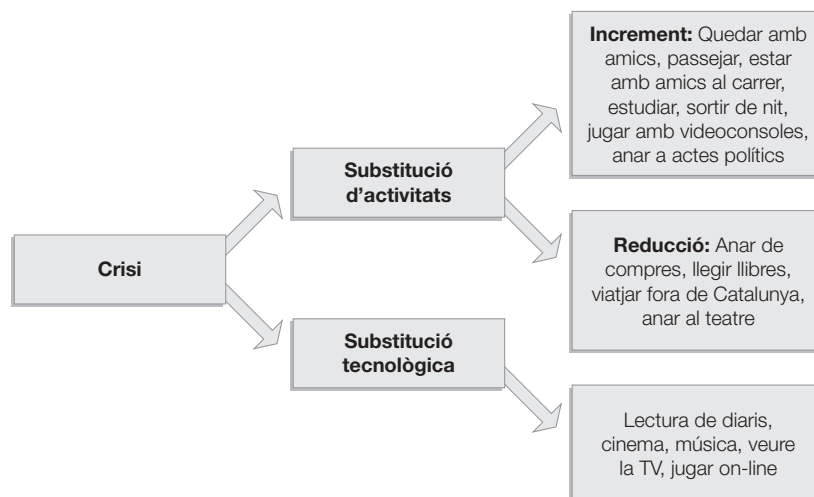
Crisi

Substitució d'activitats

Substitució tecnològica

**Increment:** Quedar amb amics, passejar, estar amb amics al carrer, estudiar, sortir de nit, jugar amb videoconsoles, anar a actes polítics

**Reducció:** Anar de compres, llegir llibres, viatjar fora de Catalunya, anar al teatre

Lectura de diaris, cinema, música, veure la TV, jugar on-line